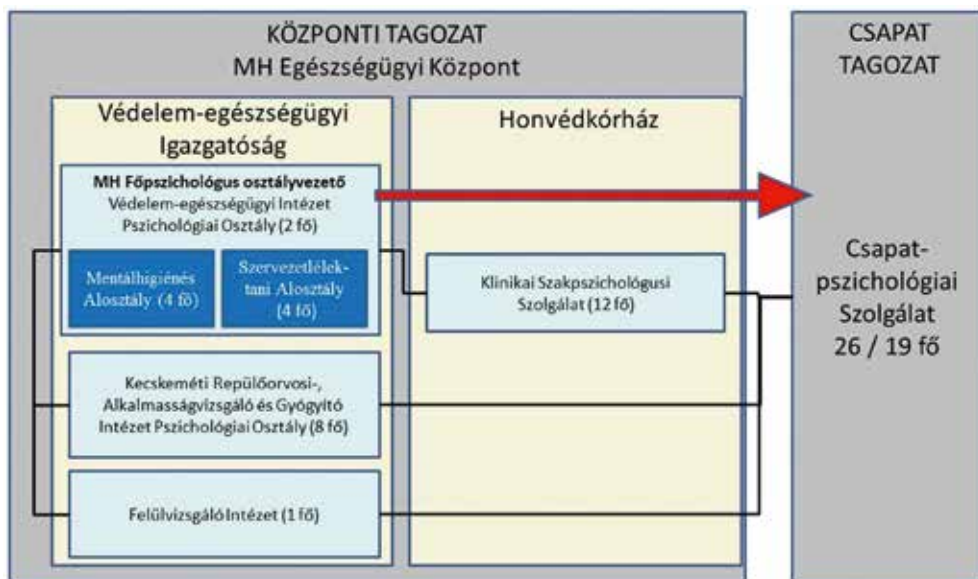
KÖZPONTI TAGOZAT
MH Egészségügyi Központ

CSAPAT TAGOZAT

Védelem-egészségügyi Igazgatóság

Honvédkórház

MH Főpszichológus osztályvezető
Védelem-egészségügyi Intézet Pszichológiai Osztály (2 fő)

Mentálhigiénés Alosztály (4 fő)

Szervezetlélektani Alosztály (4 fő)

Klinikai Szakpszichológusi Szolgálat (12 fő)

Csapatpszichológiai Szolgálat 26 / 19 fő

Kecskeméti Repülőorvosi-, Alkalmasságvizsgáló és Gyógyító Intézet Pszichológiai Osztály (8 fő)

Felülvizsgáló Intézet (1 fő)